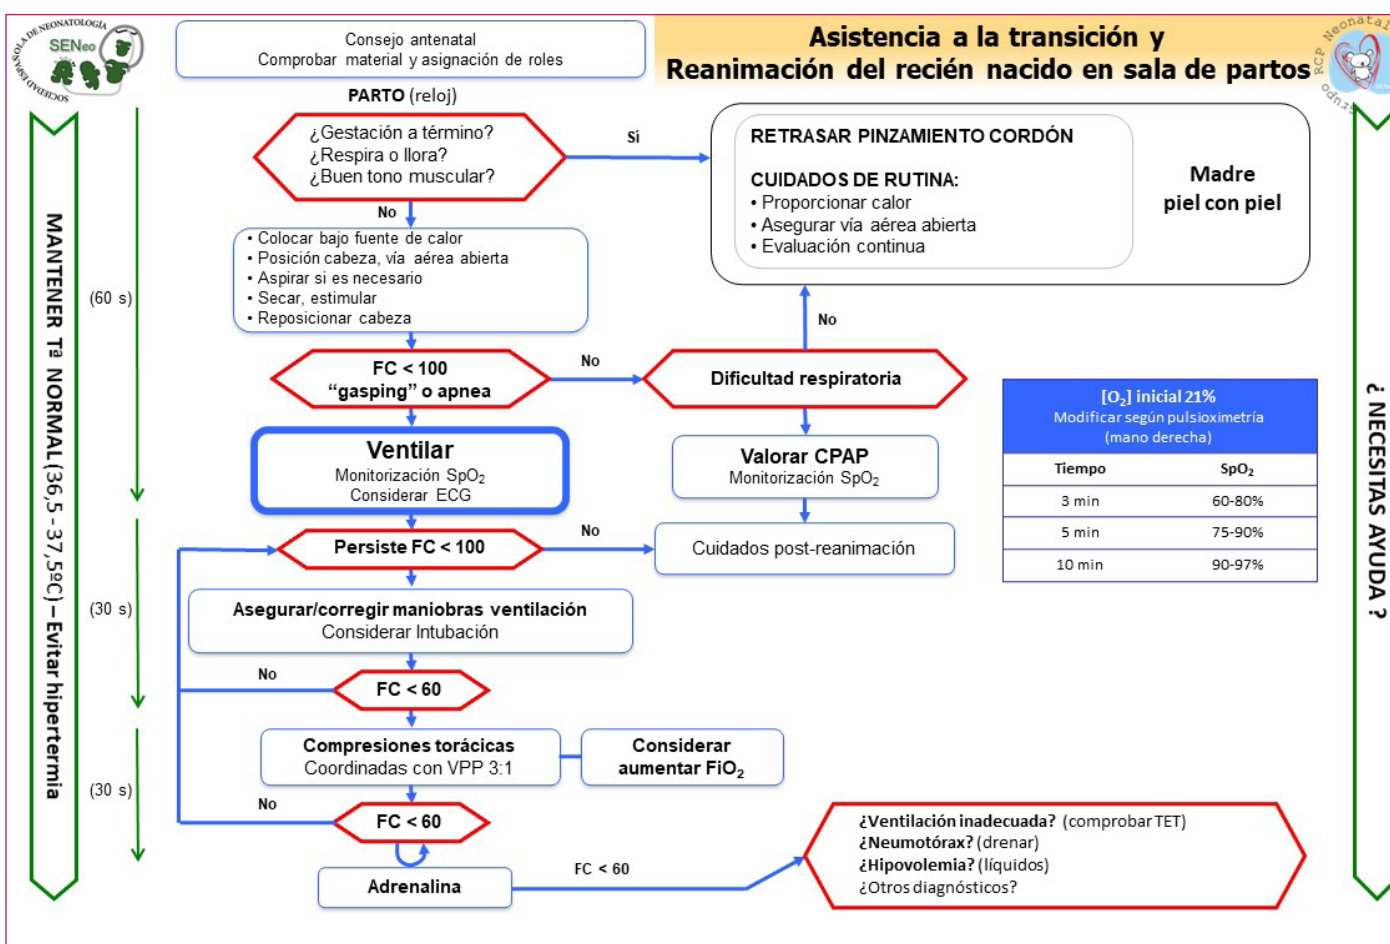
SOCIEDAD ESPAÑOLA DE NEONATOLOGÍA SENeo

Consejo antenatal
Comprobar material y asignación de roles

Asistencia a la transición y
Reanimación del recién nacido en sala de partos

Neonatal RCP Grupo

PARTO (reloj)

MANTENER Tª NORMAL (36,5 - 37,5ºC) – Evitar hipertermia

¿Gestación a término?
¿Respira o llora?
¿Buen tono muscular?

Si

RETRASAR PINZAMIENTO CORDÓN

CUIDADOS DE RUTINA:
• Proporcionar calor
• Asegurar vía aérea abierta
• Evaluación continua

Madre
piel con piel

No

(60 s)

• Colocar bajo fuente de calor
• Posición cabeza, vía aérea abierta
• Aspirar si es necesario
• Secar, estimular
• Reposicionar cabeza

No

FC < 100
"gasping" o apnea

No

Dificultad respiratoria

$[O_2]$ inicial 21%
Modificar según pulsioximetría
(mano derecha)

| Tiempo | $SpO_2$ |
|---|---|
| 3 min | 60-80% |
| 5 min | 75-90% |
| 10 min | 90-97% |

Ventilar
Monitorización $SpO_2$
Considerar ECG

Valorar CPAP
Monitorización $SpO_2$

Persiste FC < 100

No

Cuidados post-reanimación

(30 s)

Asegurar/corregir maniobras ventilación
Considerar Intubación

No

FC < 60

Compresiones torácicas
Coordinadas con VPP 3:1

Considerar
aumentar $FiO_2$

(30 s)

No

FC < 60

Adrenalina

FC < 60

¿Ventilación inadecuada? (comprobar TET)
¿Neumotórax? (drenar)
¿Hipovolemia? (líquidos)
¿Otros diagnósticos?

¿ NECESITAS AYUDA ?